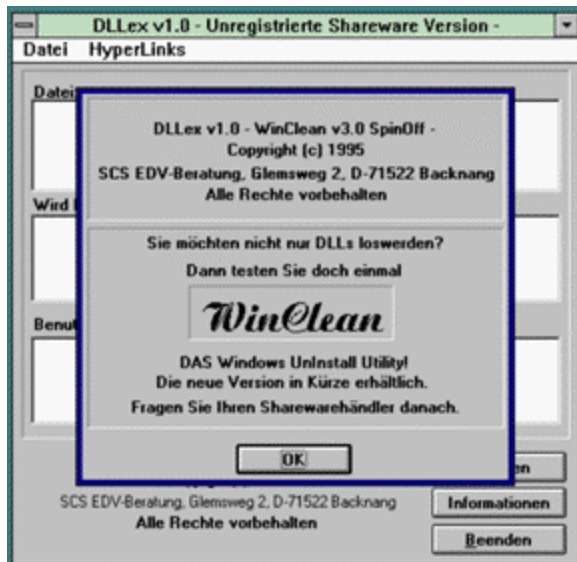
DLLex v1.0 - Unregistrierte Shareware Version -

Datei HyperLinks

Datei

Wird

Benut

DLLex v1.0 - WinClean v3.0 SpinOff -
Copyright (c) 1995
SCS EDV-Beratung, Glemsweg 2, D-71522 Backnang
Alle Rechte vorbehalten

Sie möchten nicht nur DLLs loswerden?
Dann testen Sie doch einmal

WinClean

DAS Windows UnInstall Utility!
Die neue Version in Kürze erhältlich.
Fragen Sie Ihren Sharewarehändler danach.

OK

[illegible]en

SCS EDV-Beratung, Glemsweg 2, D-71522 Backnang
Alle Rechte vorbehalten

Informationen

Beenden